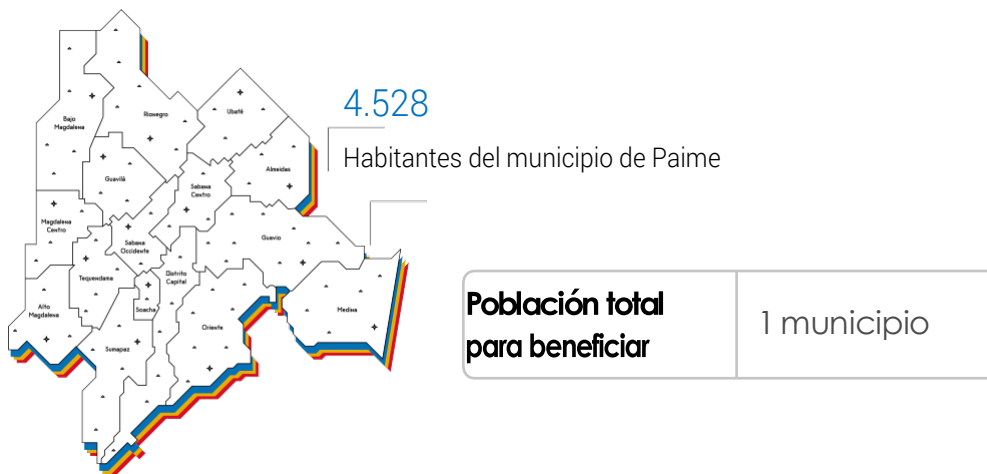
Bajo Magdalena

Rionegro

Ubaté

Gualivá

Almeidas

Sabana Centro

Magdalena Centro

Sabana Occidente

Guavio

Tequendama

Distrito Capital

Alto Magdalena

Soacha

Oriente

Medina

Sumapaz

4.528

Habitantes del municipio de Paime

| Población total para beneficiar | 1 municipio |
|---|---|